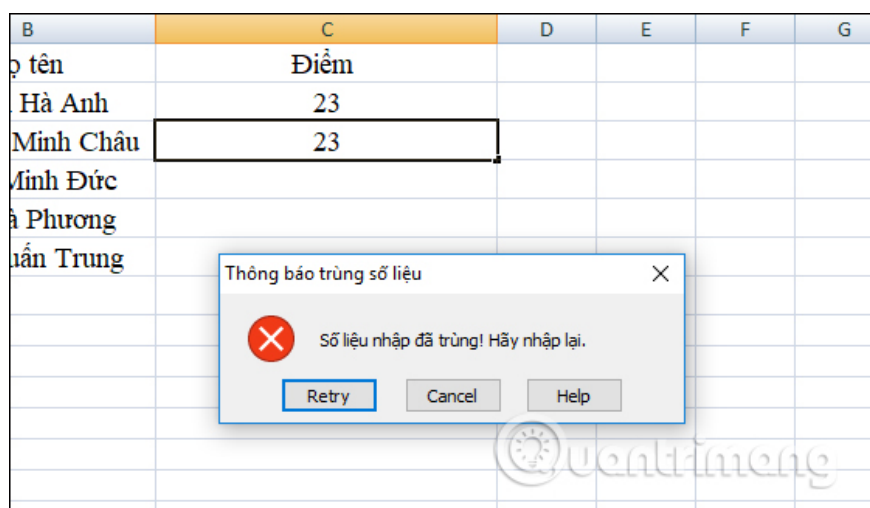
| B | C | D | E | F | G |
|---|---|---|---|---|---|
| ọ tên | Điểm | | | | |
| Hà Anh | 23 | | | | |
| Minh Châu | 23 | | | | |
| Minh Đức | | | | | |
| à Phương | | | | | |
| uấn Trung | | | | | |

Thông báo trùng số liệu

Số liệu nhập đã trùng! Hãy nhập lại.

Retry Cancel Help

Quantrimang